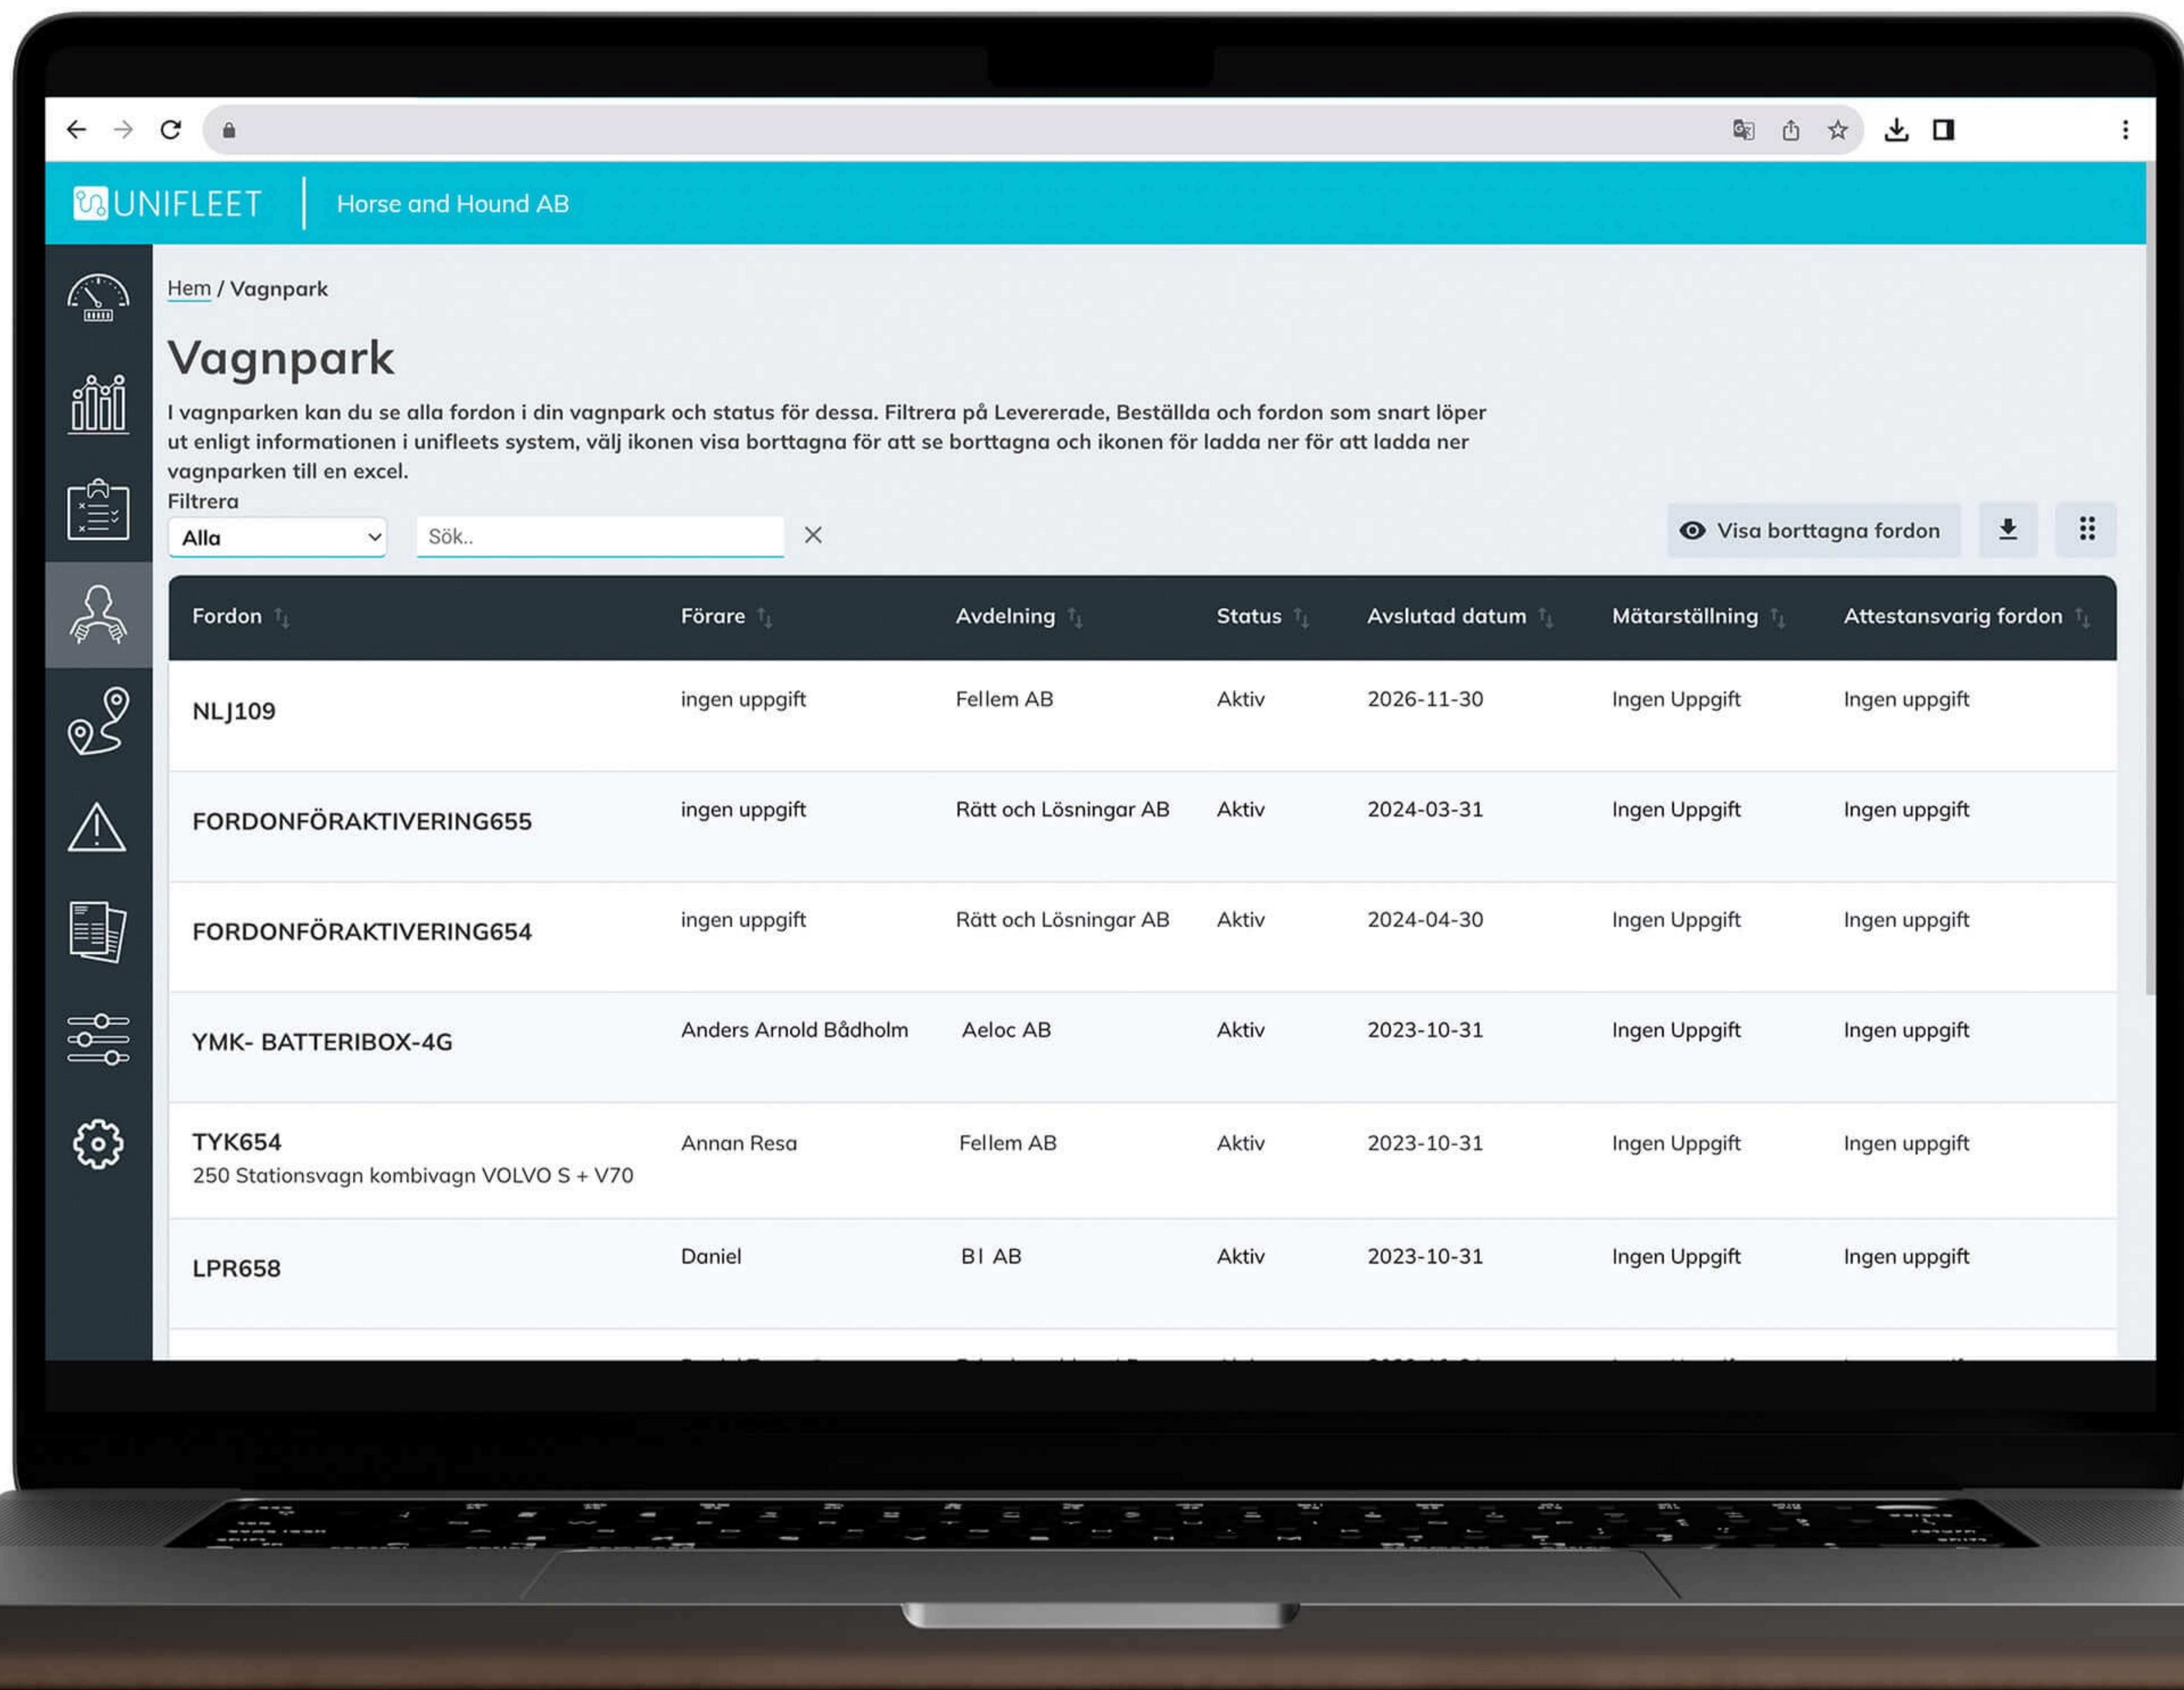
UNIFLEET | Horse and Hound AB

Hem / Vagnpark

Vagnpark

I vagnparken kan du se alla fordon i din vagnpark och status för dessa. Filtrera på Levererade, Beställda och fordon som snart löper ut enligt informationen i unifleets system, välj ikonen visa borttagna för att se borttagna och ikonen för ladda ner för att ladda ner vagnparken till en excel.

Filtrera

Alla

Sök..

Visa borttagna fordon

| Fordon | Förare | Avdelning | Status | Avslutad datum | Mätarställning | Attestansvarig fordon |
|---|---|---|---|---|---|---|
| NLJ109 | ingen uppgift | Fellem AB | Aktiv | 2026-11-30 | Ingen Uppgift | Ingen uppgift |
| FORDONFÖRAKTIVERING655 | ingen uppgift | Rätt och Lösningar AB | Aktiv | 2024-03-31 | Ingen Uppgift | Ingen uppgift |
| FORDONFÖRAKTIVERING654 | ingen uppgift | Rätt och Lösningar AB | Aktiv | 2024-04-30 | Ingen Uppgift | Ingen uppgift |
| YMK- BATTERIBOX-4G | Anders Arnold Bådholm | Aeloc AB | Aktiv | 2023-10-31 | Ingen Uppgift | Ingen uppgift |
| TYK654 250 Stationsvagn kombivagn VOLVO S + V70 | Annan Resa | Fellem AB | Aktiv | 2023-10-31 | Ingen Uppgift | Ingen uppgift |
| LPR658 | Daniel | BI AB | Aktiv | 2023-10-31 | Ingen Uppgift | Ingen uppgift |